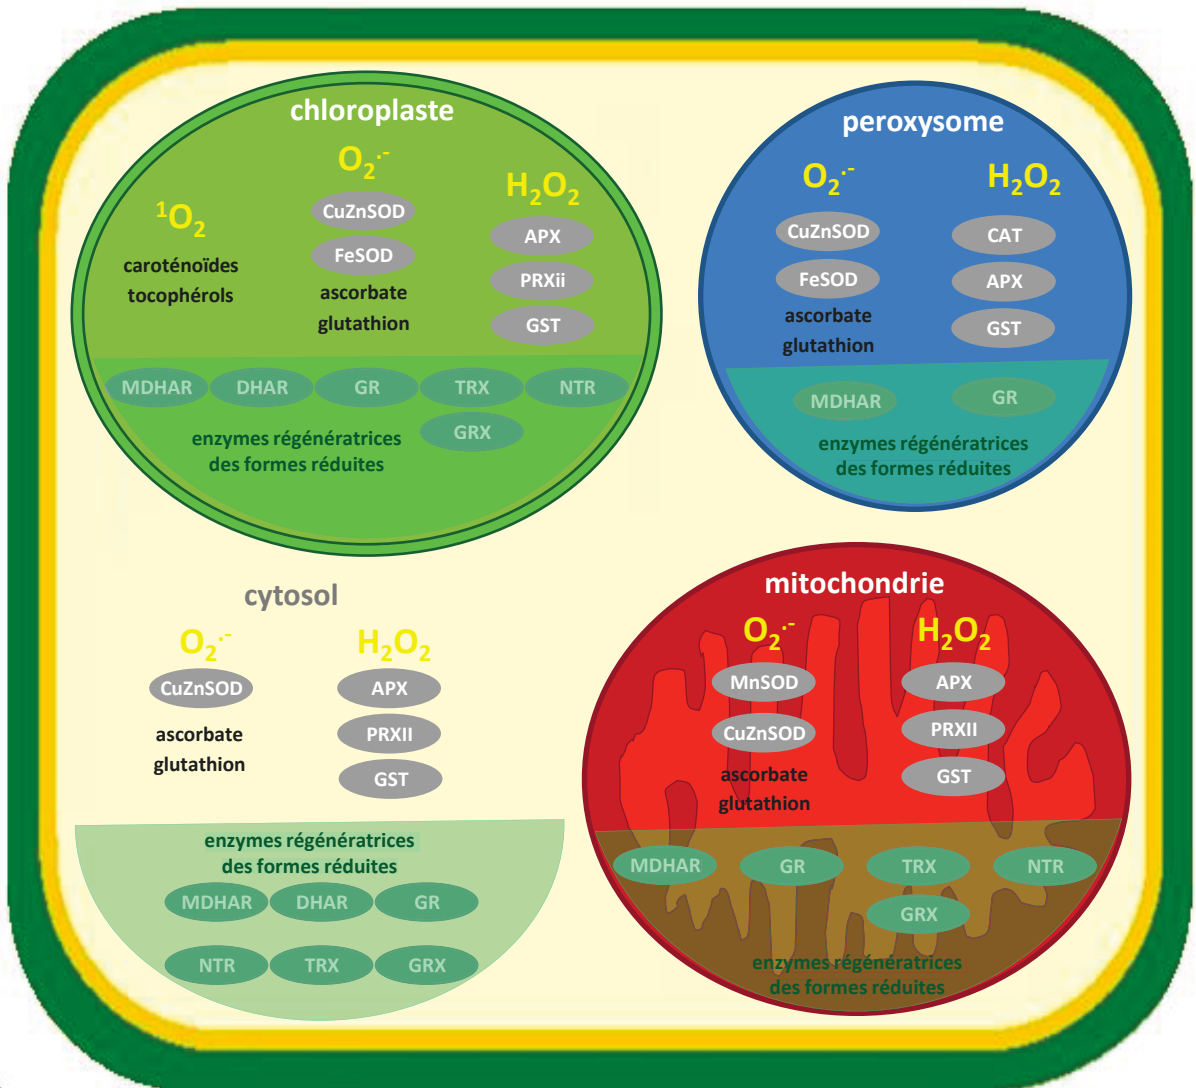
chloroplaste

$O_2^{\cdot-}$

$^1O_2$

caroténoïdes
tocophérols

CuZnSOD
FeSOD
ascorbate
glutathion

$H_2O_2$

APX
PRXii
GST

MDHAR DHAR GR TRX NTR
GRX

enzymes régénératrices
des formes réduites

peroxysome

$O_2^{\cdot-}$

$H_2O_2$

CuZnSOD
FeSOD
ascorbate
glutathion

CAT
APX
GST

MDHAR GR

enzymes régénératrices
des formes réduites

cytosol

$O_2^{\cdot-}$

$H_2O_2$

CuZnSOD
ascorbate
glutathion

APX
PRXII
GST

enzymes régénératrices
des formes réduites

MDHAR DHAR GR
NTR TRX GRX

mitochondrie

$O_2^{\cdot-}$

$H_2O_2$

MnSOD
CuZnSOD
ascorbate
glutathion

APX
PRXII
GST

MDHAR GR TRX NTR
GRX

enzymes régénératrices
des formes réduites